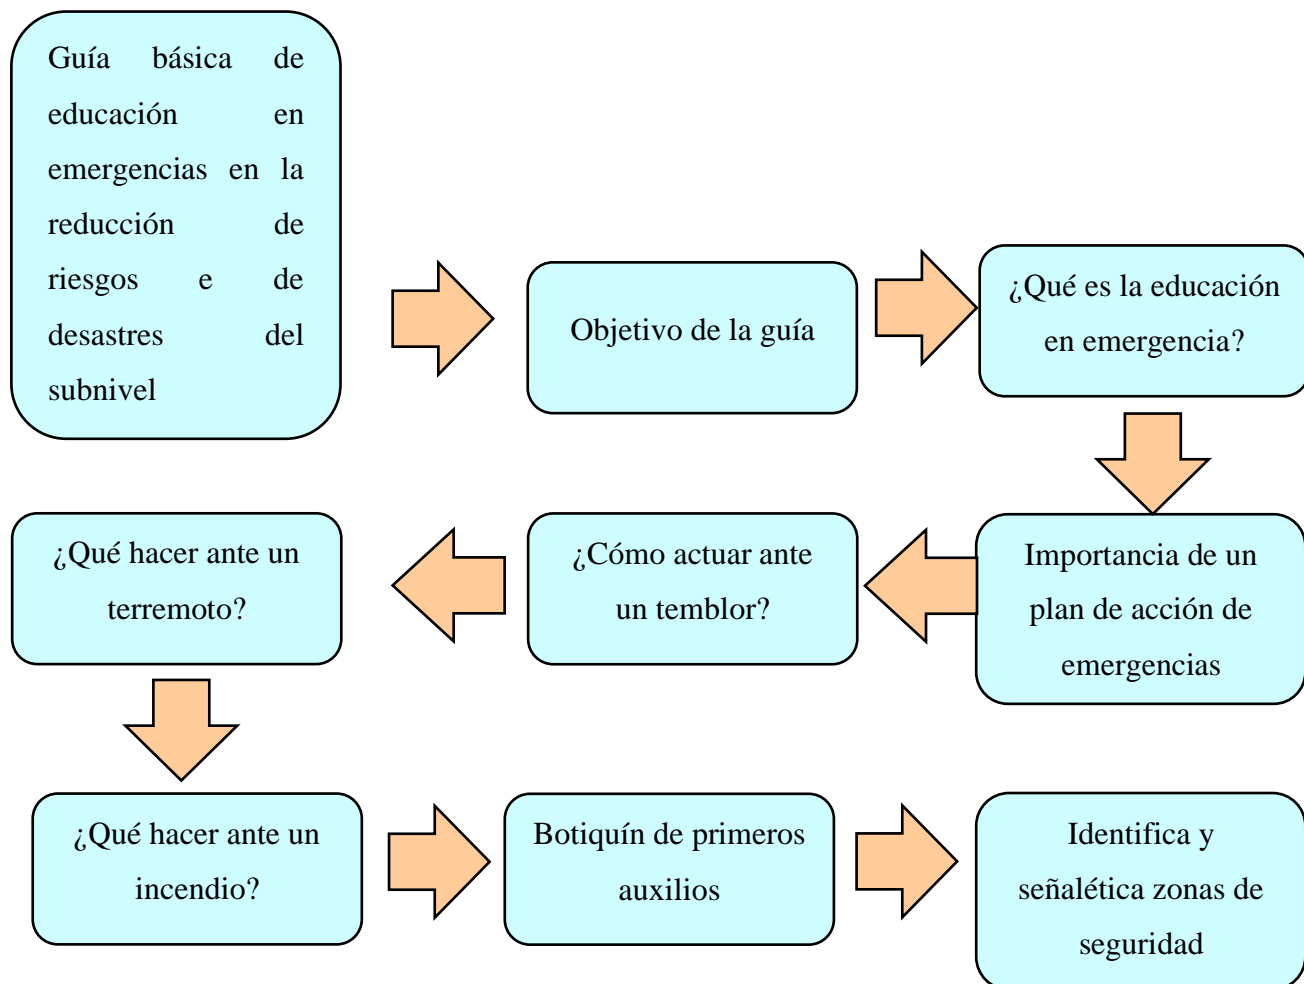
Guía básica de educación en emergencias en la reducción de riesgos e de desastres del subnivel

Objetivo de la guía

¿Qué es la educación en emergencia?

Importancia de un plan de acción de emergencias

¿Cómo actuar ante un temblor?

¿Qué hacer ante un terremoto?

¿Qué hacer ante un incendio?

Botiquín de primeros auxilios

Identifica y señalética zonas de seguridad